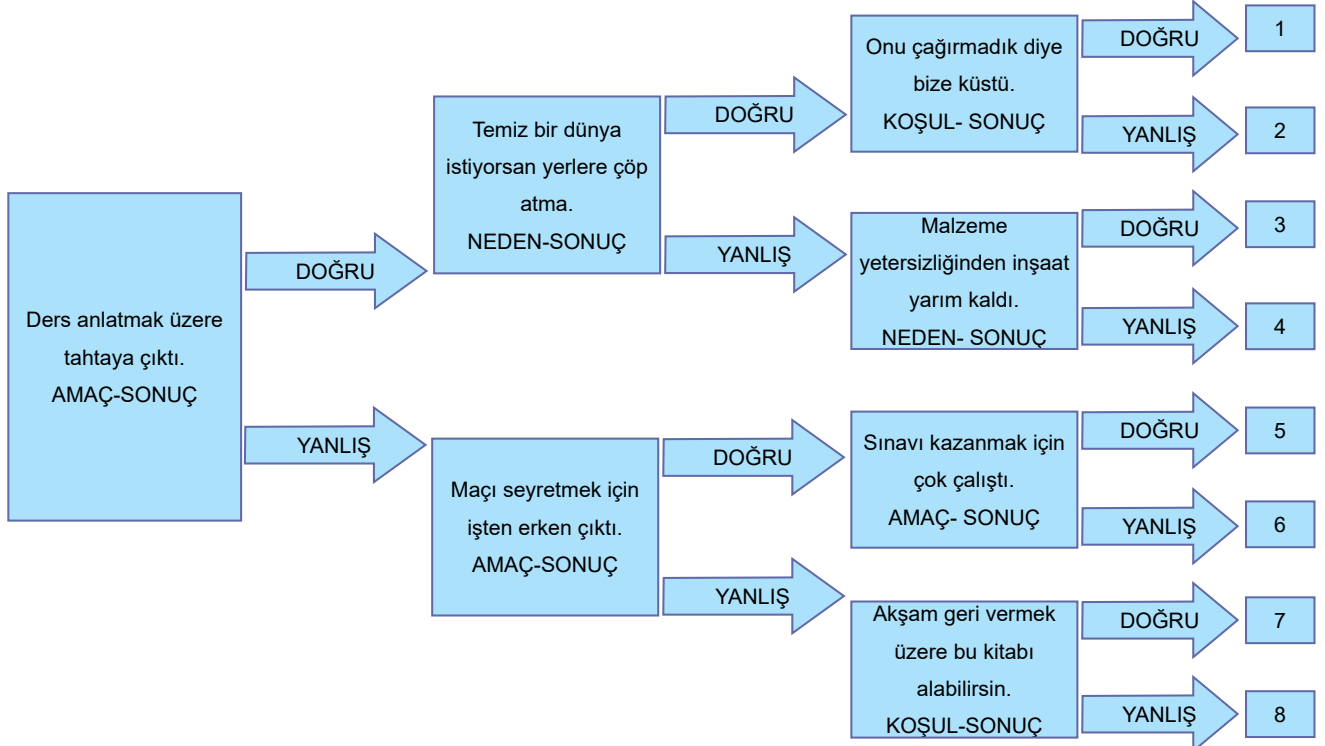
Ders anlatmak üzere tahtaya çıktı. AMAÇ-SONUÇ

DOĞRU

Temiz bir dünya istiyorsan yerlere çöp atma. NEDEN-SONUÇ

DOĞRU

Onu çağırmadık diye bize küstü. KOŞUL- SONUÇ

DOĞRU

1

YANLIŞ

2

YANLIŞ

Malzeme yetersizliğinden inşaat yarım kaldı. NEDEN- SONUÇ

DOĞRU

3

YANLIŞ

4

YANLIŞ

Maçı seyretmek için işten erken çıktı. AMAÇ-SONUÇ

DOĞRU

Sınavı kazanmak için çok çalıştı. AMAÇ- SONUÇ

DOĞRU

5

YANLIŞ

6

YANLIŞ

Akşam geri vermek üzere bu kitabı alabilirsin. KOŞUL-SONUÇ

DOĞRU

7

YANLIŞ

8